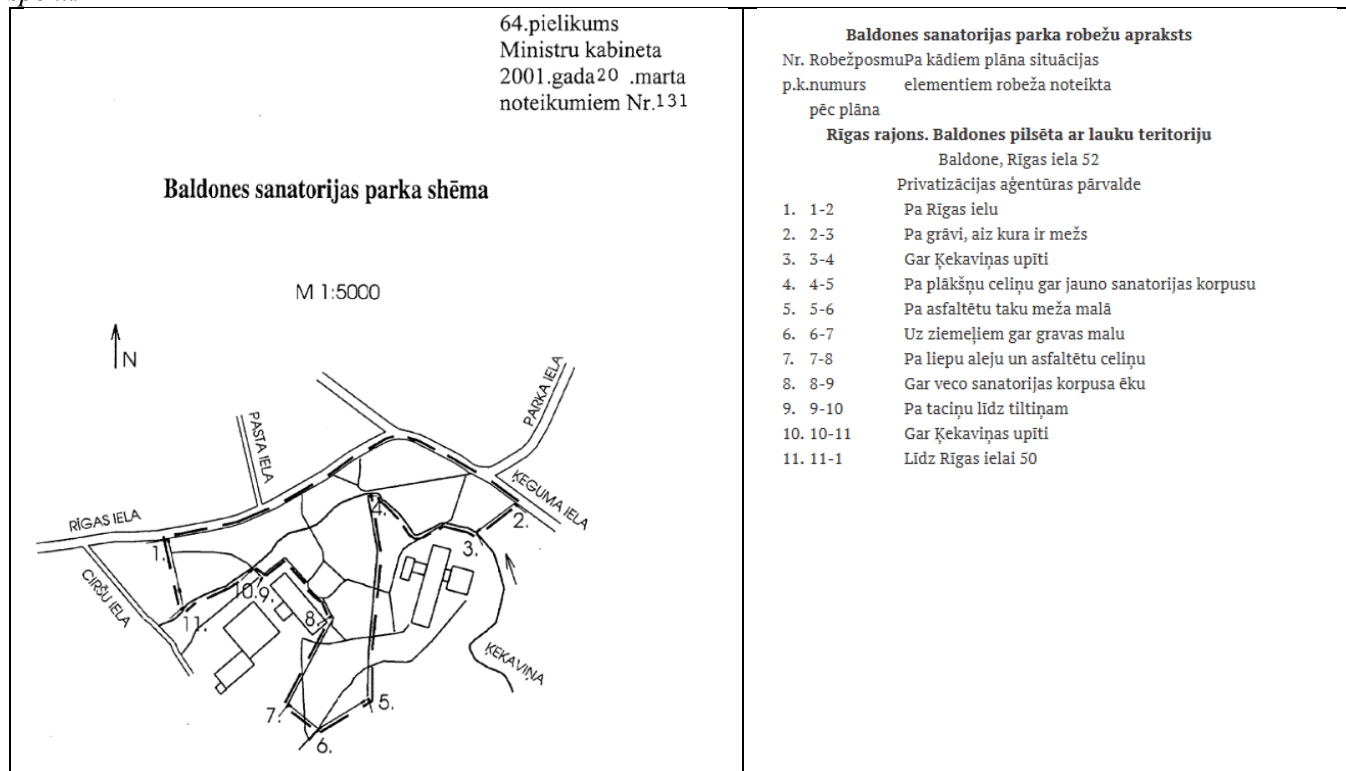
64.pielikums
Ministru kabineta
2001.gada 20 .marta
noteikumiem Nr.131

Baldones sanatorijas parka shēma

M 1:5000

N

PARKA IELA
PASTA IELA
ĶEGUMA IELA
RĪGAS IELA
CIRŠU IELA
ĶEKAVIŅA

1.
2.
3.
4.
5.
6.
7.
8.
9.
10.
11.

Baldones sanatorijas parka robežu apraksts

Nr. RobežposmuPa kādiem plāna situācijas
p.k.numurs elementiem robeža noteikta
pēc plāna

Rīgas rajons. Baldones pilsēta ar lauku teritoriju

Baldone, Rīgas iela 52

Privatizācijas aģentūras pārvalde

| | | |
|---|---|---|
| 1. | 1-2 | Pa Rīgas ielu |
| 2. | 2-3 | Pa grāvi, aiz kura ir mežs |
| 3. | 3-4 | Gar Ķekaviņas upīti |
| 4. | 4-5 | Pa plākšņu celiņu gar jauno sanatorijas korpusu |
| 5. | 5-6 | Pa asfaltētu taku meža malā |
| 6. | 6-7 | Uz ziemeļiem gar gravas malu |
| 7. | 7-8 | Pa liepu aleju un asfaltētu celiņu |
| 8. | 8-9 | Gar veco sanatorijas korpusa ēku |
| 9. | 9-10 | Pa taciņu līdz tiltiņam |
| 10. | 10-11 | Gar Ķekaviņas upīti |
| 11. | 11-1 | Līdz Rīgas ielai 50 |